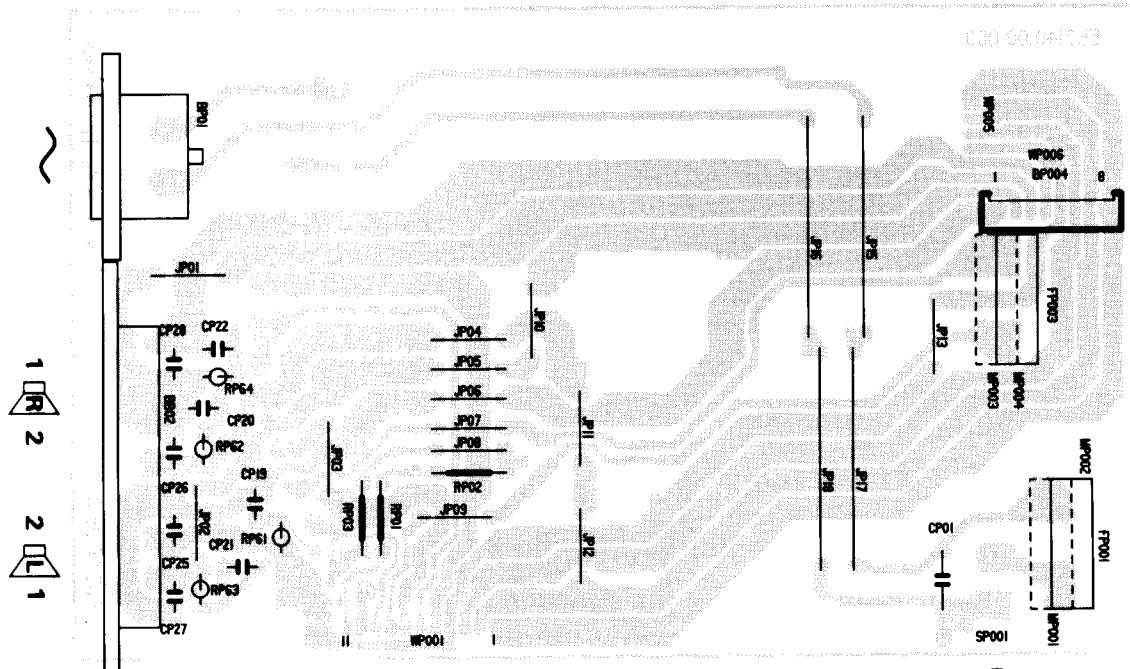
~

BP01

JP01

CP28
CP22
RP64
CP20
RP62
CP26
CP19
CP21
RP61
CP25
RP63
CP27

1
R
2

2
L
1

JP04
JP05
JP06
JP07
JP08
RP02
JP09
JP10
JP11
JP12
JP03
RP03
RP01

11
WP001
1

JP16
JP15
JP18
JP17

WP005
WP006
BP004
1
8
FP003
JP13
WP003
WP004

WP002
FP001
CP01
SP001
WP001